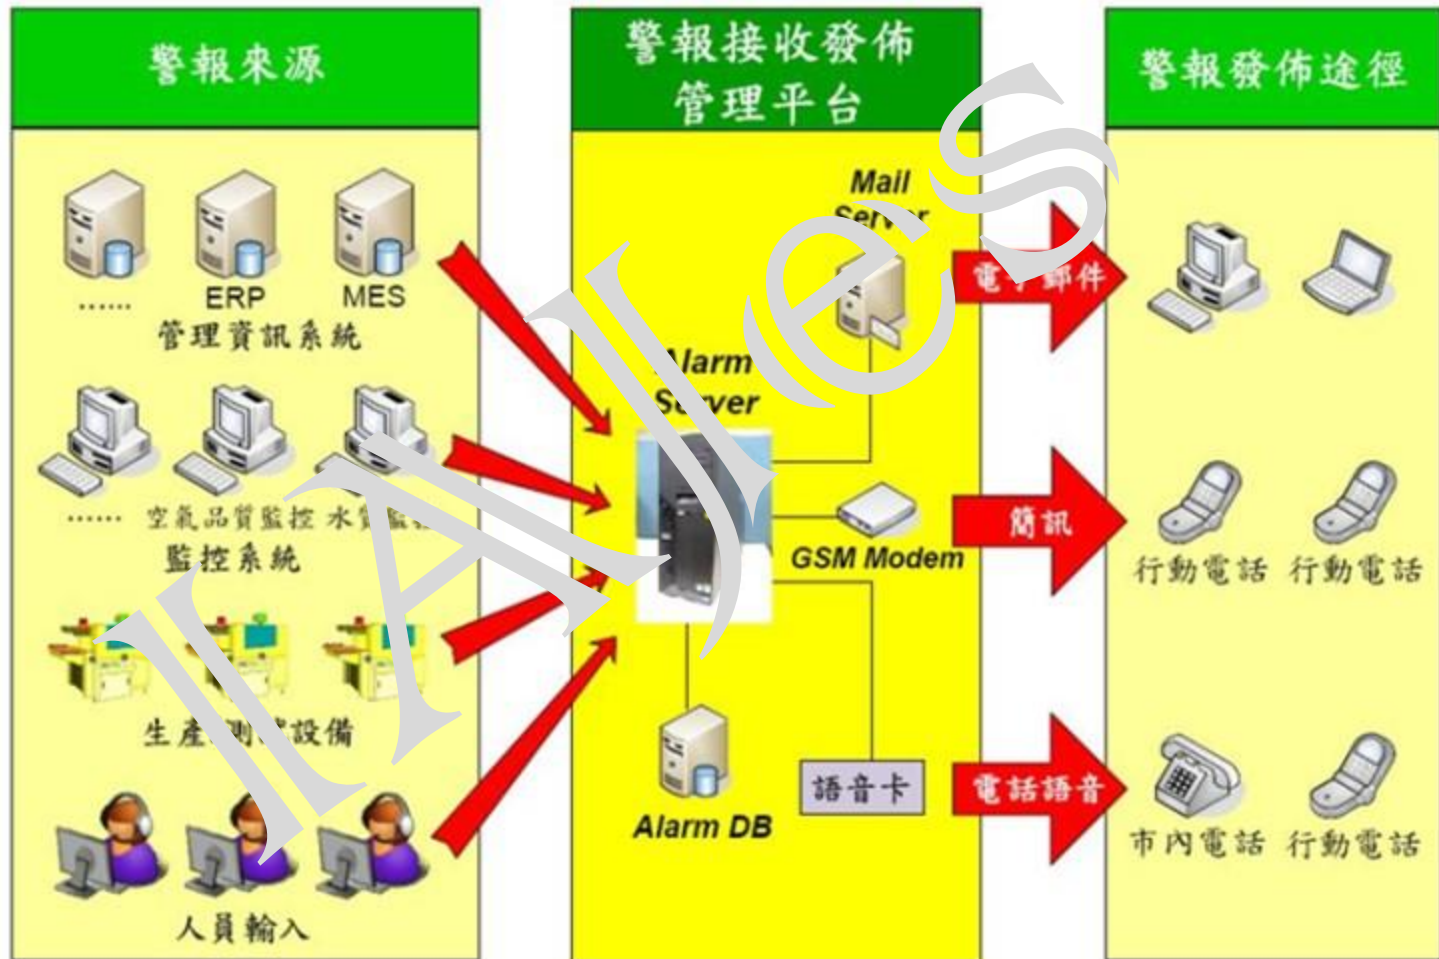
警報來源

...... ERP MES
管理資訊系統

...... 空氣品質監控 水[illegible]
監控系統

生產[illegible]設備

人員輸入

警報接收發佈管理平台

Mail Server

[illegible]larm S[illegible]ver

GSM Modem

Alarm DB

語音卡

警報發佈途徑

電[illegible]郵件

簡訊

行動電話 行動電話

電話語音

市內電話 行動電話

IAJes